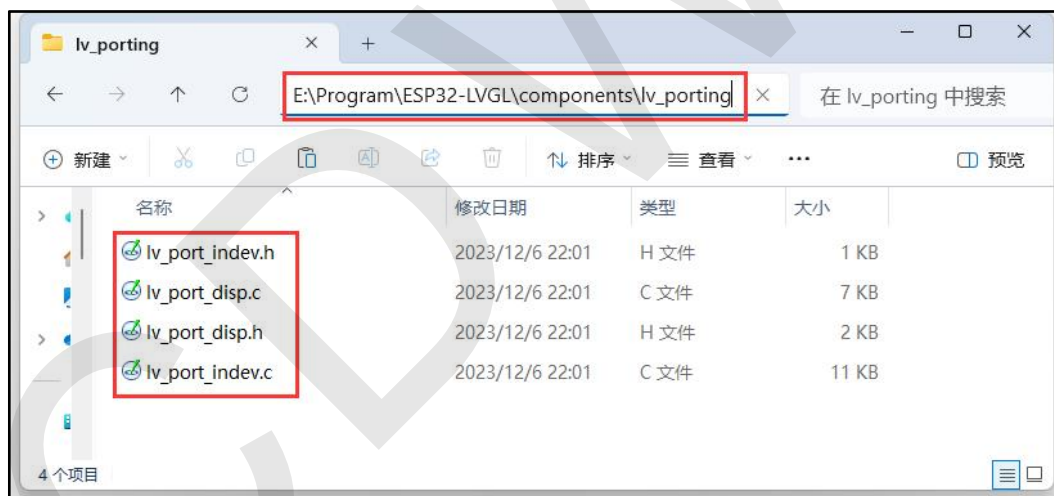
lv_porting ×  +

E:\Program\ESP32-LVGL\components\lv_porting ×  在 lv_porting 中搜索

新建  排序  查看  ···  预览

| 名称 | 修改日期 | 类型 | 大小 |
|---|---|---|---|
| lv_port_indev.h | 2023/12/6 22:01 | H 文件 | 1 KB |
| lv_port_disp.c | 2023/12/6 22:01 | C 文件 | 7 KB |
| lv_port_disp.h | 2023/12/6 22:01 | H 文件 | 2 KB |
| lv_port_indev.c | 2023/12/6 22:01 | C 文件 | 11 KB |

4 个项目